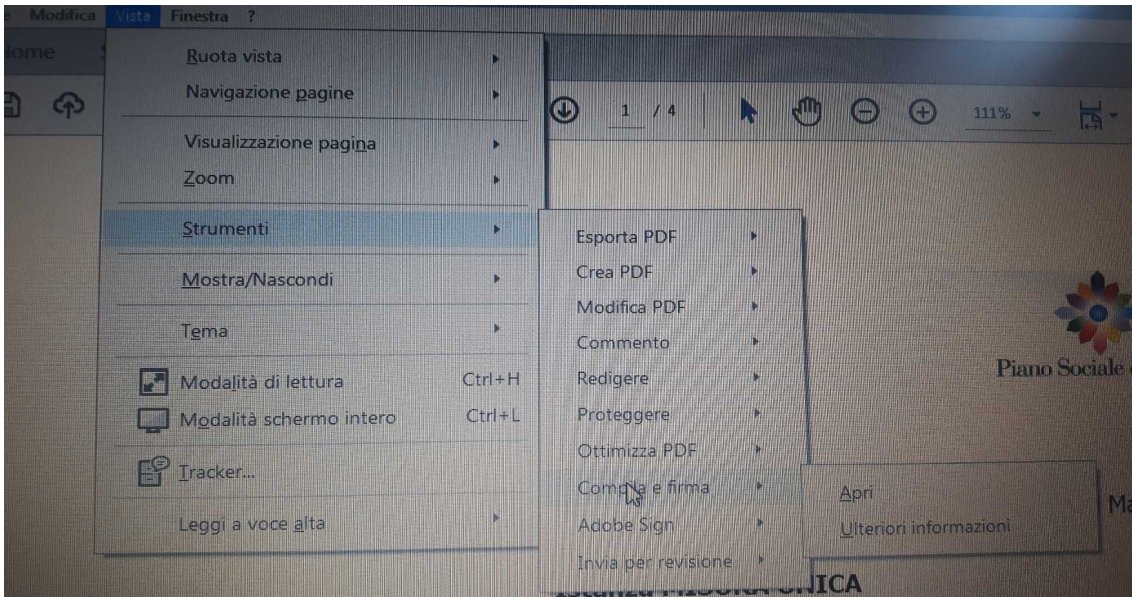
e Modifica Vista Finestra ?

Home

1 / 4 111%

Ruota vista
Navigazione pagine
Visualizzazione pagina
Zoom
Strumenti
Mostra/Nascondi
Tema
Modalità di lettura Ctrl+H
Modalità schermo intero Ctrl+L
Tracker...
Leggi a voce alta

Esporta PDF
Crea PDF
Modifica PDF
Commento
Redigere
Proteggere
Ottimizza PDF
Compila e firma
Adobe Sign
Invia per revisione

Apri
Ulteriori informazioni

Piano Sociale

Ma

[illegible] ICA